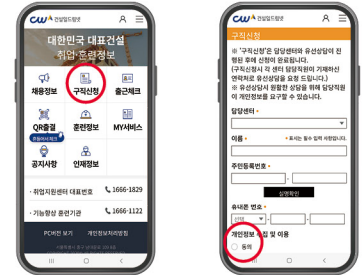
CW 건설일드림넷

대한민국 대표건설 취업·훈련정보

채용정보

구직신청

출근체크

QR출결

훈련정보

MY서비스

공지사항

인재정보

· 취업지원센터 대표번호 1666-1829

· 기능향상 훈련기관 1666-1122

PC버전 보기

개인정보처리방침

CW 건설일드림넷

구직신청

※ '구직신청'은 담당센터와 유선상담이 진행된 후에 신청이 완료됩니다.
(구직신청시 각 센터 담당자와이 기재하신 연락처로 유선상담을 요청 드립니다.)
※ 유선상담시 원활한 상담을 위해 담당직원이 개인정보를 요구할 수 있습니다.

담당센터 *

이름 *

주민등록번호 *

실명확인

휴대폰 번호 *

선택

개인정보 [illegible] 및 이용

동의